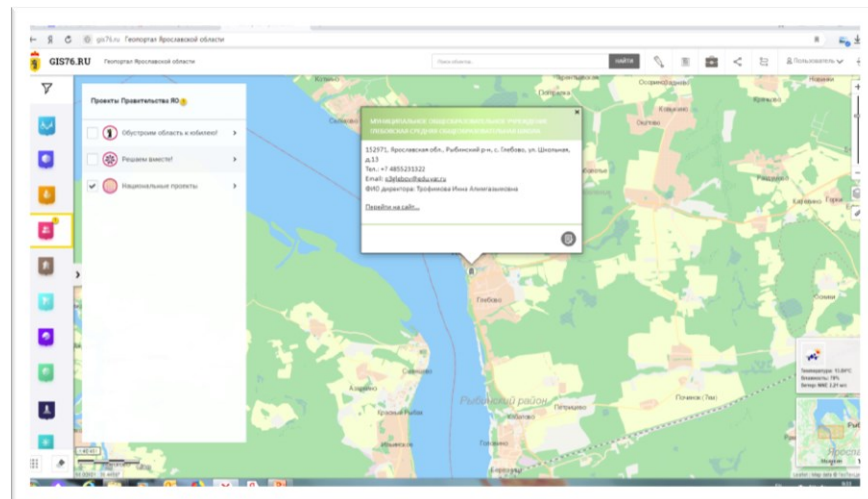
gis76.ru Геопортал Ярославской области

GIS76.RU Геопортал Ярославской области

Поиск объекта НАЙТИ

Пользователь

Проекты Правительства ЯО

Обустроим область к юбилею!

Решаем вместе!

Национальные проекты

МУНИЦИПАЛЬНОЕ ОБЩЕОБРАЗОВАТЕЛЬНОЕ УЧРЕЖДЕНИЕ ГЛЕБОВСКАЯ СРЕДНЯЯ ОБЩЕОБРАЗОВАТЕЛЬНАЯ ШКОЛА

152971, Ярославская обл., Рыбинский р-н, с. Глебово, ул. Школьная, д.13

Тел.: +7 4855231322

Email: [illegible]

ФИО директора: Трофимова Инна Александровна

Перейти на сайт...

Глебово

Рыбинский район

Петрищево

Починок (Тим)

Азарово

Караваево

Горки

Температура: 11.00°C
Влажность: 78%
Ветер: ЮЗ 2.37 м/с

Ярослав